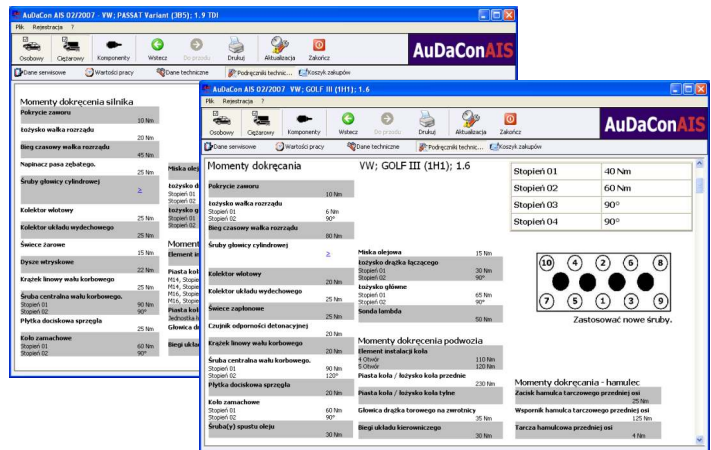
AuDaCon AIS 02/2007 - VW; PASSAT Variant (3B5); 1.9 TDI

Plik Rejestracja ?

Osobowy Ciężarowy Komponenty Wstecz Do przodu Drukuj Aktualizacja Zakończ

AuDaConAIS

Dane serwisowe Wartości pracy Dane techniczne Podręczniki technic... Koszyk zakupów

Momenty dokręcenia silnika

Pokrycie zaworu 10 Nm
Łożysko wałka rozrządu 20 Nm
Bieg czasowy wałka rozrządu 45 Nm
Napinacz pasa zębatego. 25 Nm
Śruby głowicy cylindrowej >
Kolektor wlotowy 25 Nm
Kolektor układu wydechowego 25 Nm
Świece żarowe 15 Nm
Dysze wtryskowe 22 Nm
Krążek linowy wału korbowego 25 Nm
Śruba centralna wału korbowego. Stopień 01 90 Nm Stopień 02 90°
Płytka dociskowa sprzęgła 25 Nm
Koło zamachowe Stopień 01 60 Nm Stopień 02 90°

Miska ol
Łożysko d
Stopień 01
Stopień 02
Łożysko g
Stopień 01
Stopień 02
Momen
Element in
Piasta koła
M14, Stopień
M14, Stopień
M16, Stopień
M16, Stopień
Piasta koła
Jednostka
Głowica d
Biegi ukła

AuDaCon AIS 02/2007 - VW; GOLF III (1H1); 1.6

Plik Rejestracja ?

Osobowy Ciężarowy Komponenty Wstecz Do przodu Drukuj Aktualizacja Zakończ

AuDaConAIS

Dane serwisowe Wartości pracy Dane techniczne Podręczniki technic... Koszyk zakupów

Momenty dokręcania VW; GOLF III (1H1); 1.6

Pokrycie zaworu 10 Nm
Łożysko wałka rozrządu Stopień 01 6 Nm Stopień 02 90°
Bieg czasowy wałka rozrządu 80 Nm
Śruby głowicy cylindrowej >
Kolektor wlotowy 20 Nm
Kolektor układu wydechowego 20 Nm
Świece zapłonowe 25 Nm
Czujnik odporności detonacyjnej 20 Nm
Krążek linowy wału korbowego 20 Nm
Śruba centralna wału korbowego. Stopień 01 90 Nm Stopień 02 120°
Płytka dociskowa sprzęgła 20 Nm
Koło zamachowe Stopień 01 60 Nm Stopień 02 90°
Śruba(y) spustu oleju 30 Nm

Miska olejowa 15 Nm
Łożysko drążka łączącego Stopień 01 30 Nm Stopień 02 90°
Łożysko główne Stopień 01 65 Nm Stopień 02 90°
Sonda lambda 50 Nm

Momenty dokręcenia podwozia
Element instalacji koła 4 Otwór 110 Nm 5 Otwór 120 Nm
Piasta koła / łożysko koła przednie 230 Nm
Piasta koła / łożysko koła tylne 175 Nm
Głowica drążka torowego na zwrotnicy 35 Nm
Biegi układu kierowniczego 30 Nm

| Stopień 01 | 40 Nm |
|---|---|
| Stopień 02 | 60 Nm |
| Stopień 03 | 90° |
| Stopień 04 | 90° |

10 4 2 6 8
7 5 1 3 9

Zastosować nowe śruby.

Momenty dokręcania - hamulec
Zacisk hamulca tarczowego przedniej osi 25 Nm
Wspornik hamulca tarczowego przedniej osi 125 Nm
Tarcza hamulcowa przedniej osi 4 Nm